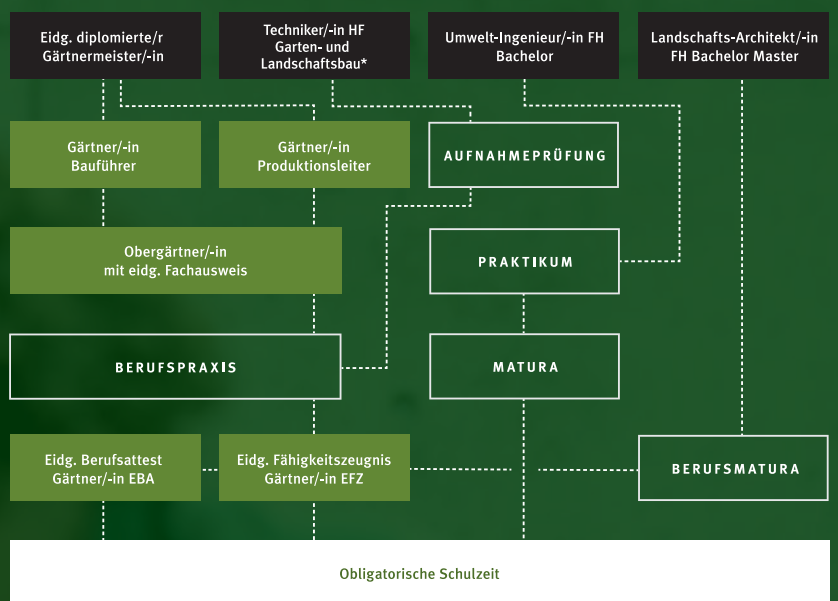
Eidg. diplomierte/r Gärtnermeister/-in

Techniker/-in HF Garten- und Landschaftsbau*

Umwelt-Ingenieur/-in FH Bachelor

Landschafts-Architekt/-in FH Bachelor Master

Gärtner/-in Bauführer

Gärtner/-in Produktionsleiter

AUFNAHMEPRÜFUNG

Obergärtner/-in mit eidg. Fachausweis

PRAKTIKUM

BERUFSPRAXIS

MATURA

Eidg. Berufsattest Gärtner/-in EBA

Eidg. Fähigkeitszeugnis Gärtner/-in EFZ

BERUFSMATURA

Obligatorische Schulzeit